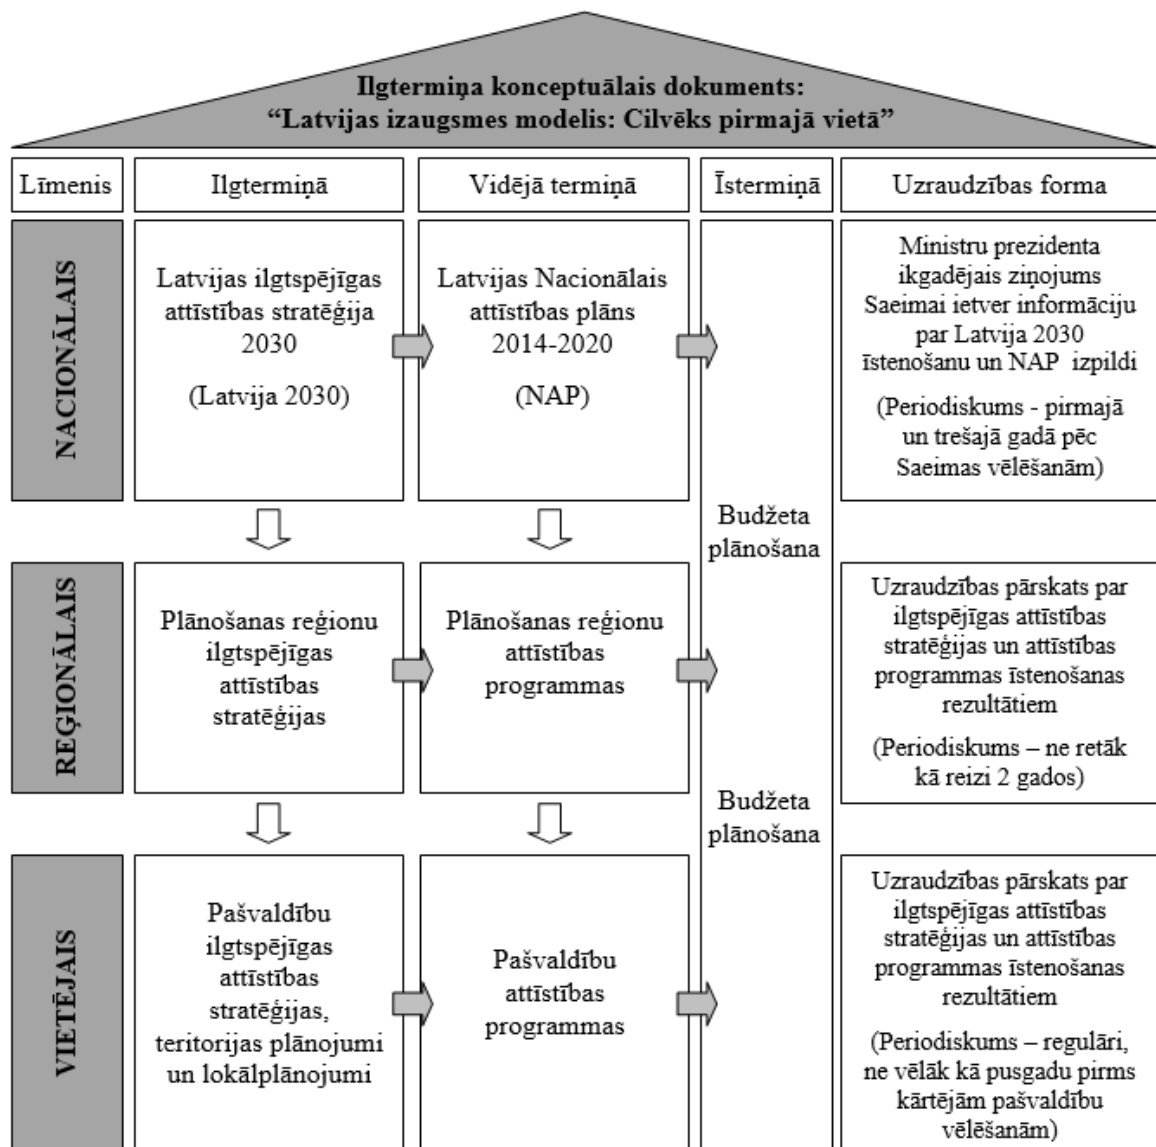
Ilgtermiņa konceptuālais dokuments:
"Latvijas izaugsmes modelis: Cilvēks pirmajā vietā"

Līmenis

Ilgtermiņā

Vidējā termiņā

Īstermiņā

Uzraudzības forma

NACIONĀLAIS

Latvijas ilgtspējīgas attīstības stratēģija 2030

(Latvija 2030)

Latvijas Nacionālais attīstības plāns 2014-2020

(NAP)

Ministru prezidenta ikgadējais ziņojums Saeimai ietver informāciju par Latvija 2030 īstenošanu un NAP izpildi

(Periodiskums - pirmajā un trešajā gadā pēc Saeimas vēlēšanām)

Budžeta plānošana

REĢIONĀLAIS

Plānošanas reģionu ilgtspējīgas attīstības stratēģijas

Plānošanas reģionu attīstības programmas

Uzraudzības pārskats par ilgtspējīgas attīstības stratēģijas un attīstības programmas īstenošanas rezultātiem

(Periodiskums – ne retāk kā reizi 2 gados)

Budžeta plānošana

VIETĒJAIS

Pašvaldību ilgtspējīgas attīstības stratēģijas, teritorijas plānojumi un lokālplānojumi

Pašvaldību attīstības programmas

Uzraudzības pārskats par ilgtspējīgas attīstības stratēģijas un attīstības programmas īstenošanas rezultātiem

(Periodiskums – regulāri, ne vēlāk kā pusgadu pirms kārtējām pašvaldību vēlēšanām)